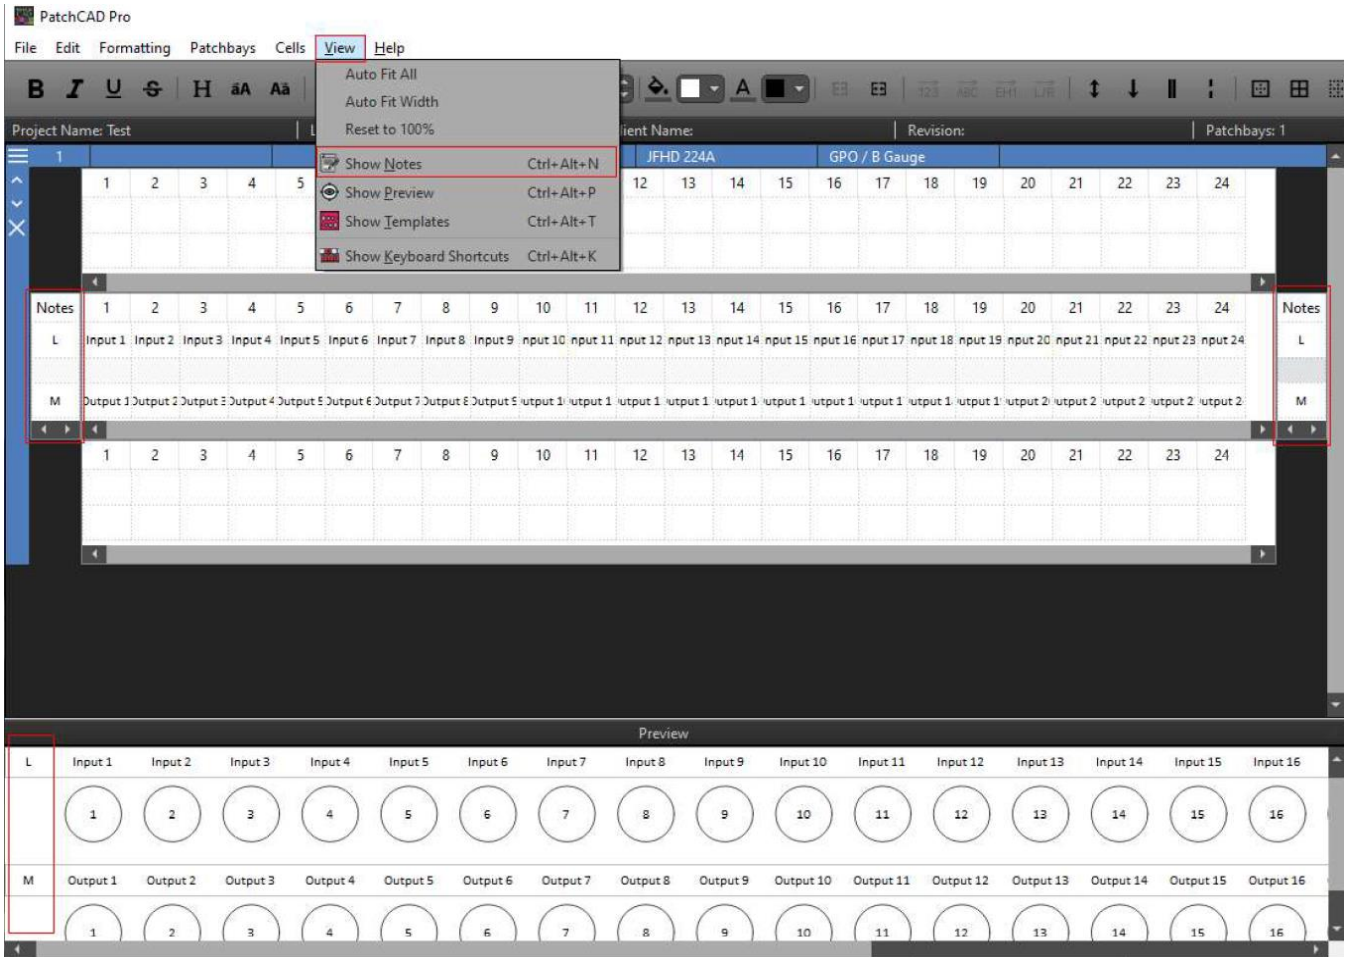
PatchCAD Pro

File Edit Formatting Patchbays Cells View Help

B I U S H äA Aä

Auto Fit All
Auto Fit Width
Reset to 100%
Show Notes Ctrl+Alt+N
Show Preview Ctrl+Alt+P
Show Templates Ctrl+Alt+T
Show Keyboard Shortcuts Ctrl+Alt+K

Project Name: Test | lient Name: | Revision: | Patchbays: 1

1 JFHD 224A GPO / B Gauge

1 2 3 4 5 12 13 14 15 16 17 18 19 20 21 22 23 24

| Notes | 1 | 2 | 3 | 4 | 5 | 6 | 7 | 8 | 9 | 10 | 11 | 12 | 13 | 14 | 15 | 16 | 17 | 18 | 19 | 20 | 21 | 22 | 23 | 24 | Notes |
|---|---|---|---|---|---|---|---|---|---|---|---|---|---|---|---|---|---|---|---|---|---|---|---|---|---|
| L | Input 1 | Input 2 | Input 3 | Input 4 | Input 5 | Input 6 | Input 7 | Input 8 | Input 9 | nput 10 | nput 11 | nput 12 | nput 13 | nput 14 | nput 15 | nput 16 | nput 17 | nput 18 | nput 19 | nput 20 | nput 21 | nput 22 | nput 23 | nput 24 | L |
| M | Output 1 | Output 2 | Output 3 | Output 4 | Output 5 | Output 6 | Output 7 | Output 8 | Output 9 | utput 1 | utput 1 | utput 1 | utput 1 | utput 1 | utput 1 | utput 1 | utput 1 | utput 1 | utput 1 | utput 2 | utput 2 | utput 2 | utput 2 | utput 2 | M |

1 2 3 4 5 6 7 8 9 10 11 12 13 14 15 16 17 18 19 20 21 22 23 24

Preview

L Input 1 Input 2 Input 3 Input 4 Input 5 Input 6 Input 7 Input 8 Input 9 Input 10 Input 11 Input 12 Input 13 Input 14 Input 15 Input 16

1 2 3 4 5 6 7 8 9 10 11 12 13 14 15 16

M Output 1 Output 2 Output 3 Output 4 Output 5 Output 6 Output 7 Output 8 Output 9 Output 10 Output 11 Output 12 Output 13 Output 14 Output 15 Output 16

1 2 3 4 5 6 7 8 9 10 11 12 13 14 15 16